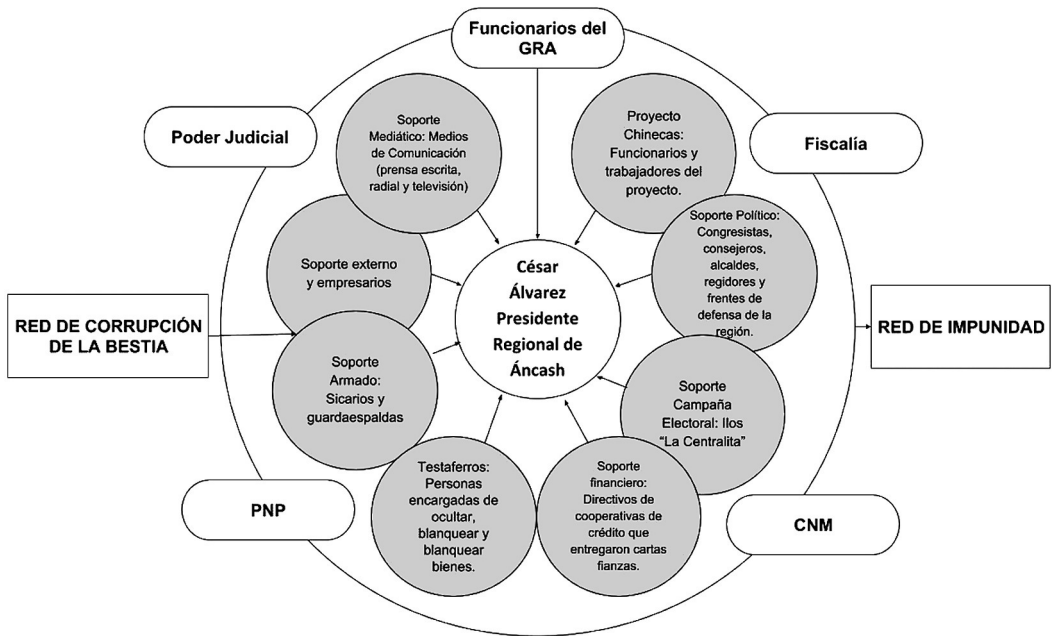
Funcionarios del GRA

Poder Judicial

Fiscalía

Soporte Mediático: Medios de Comunicación (prensa escrita, radial y televisión)

Proyecto Chinecas: Funcionarios y trabajadores del proyecto.

Soporte externo y empresarios

Soporte Político: Congresistas, consejeros, alcaldes, regidores y frentes de defensa de la región.

César Álvarez Presidente Regional de Áncash

RED DE CORRUPCIÓN DE LA BESTIA

RED DE IMPUNIDAD

Soporte Armado: Sicarios y guardaespaldas

Soporte Campaña Electoral: Ilos "La Centralita"

Testaferros: Personas encargadas de ocultar, blanquear y blanquear bienes.

Soporte financiero: Directivos de cooperativas de crédito que entregaron cartas fianzas.

PNP

CNM